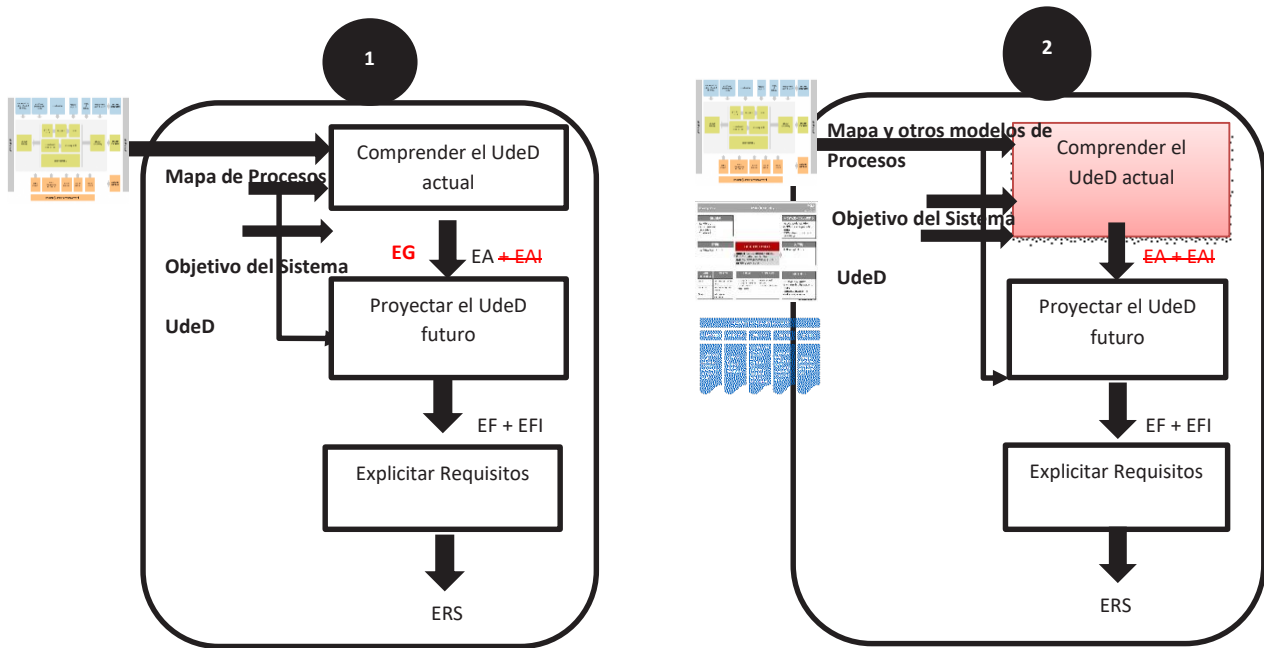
1

Comprender el UdeD actual

Mapa de Procesos

EG

EA + EAI

Objetivo del Sistema

UdeD

Proyectar el UdeD futuro

EF + EFI

Explicitar Requisitos

ERS

2

Mapa y otros modelos de Procesos

Comprender el UdeD actual

Objetivo del Sistema

UdeD

EA + EAI

Proyectar el UdeD futuro

EF + EFI

Explicitar Requisitos

ERS